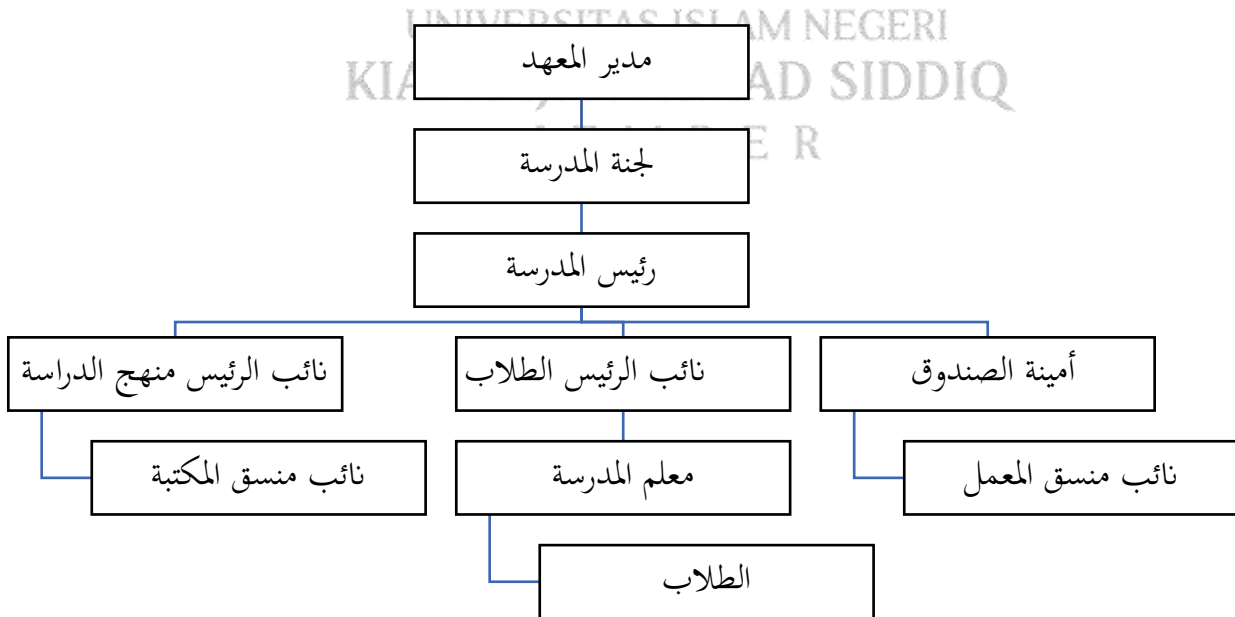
UNIVERSITAS ISLAM NEGERI
KIAI HAJI ACHMAD SIDDIQ
J E M B E R

مدير المعهد

لجنة المدرسة

رئيس المدرسة

أمينة الصندوق

نائب الرئيس الطلاب

نائب الرئيس منهج الدراسة

نائب منسق المعمل

معلم المدرسة

نائب منسق المكتبة

الطلاب